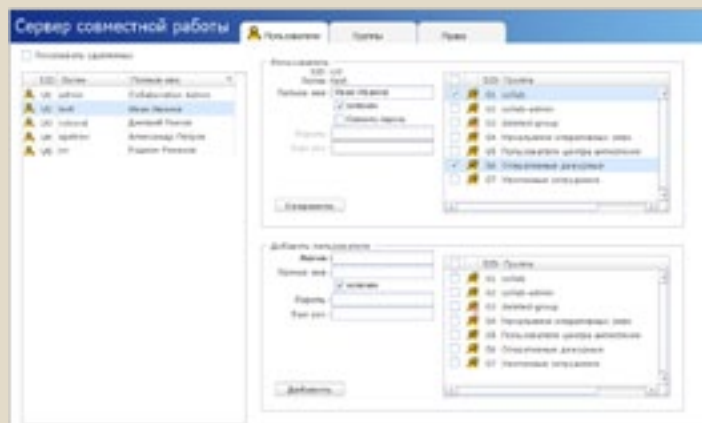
Сервер совместной работы

Пользователи

Группы

Права

Показывать удаленных

| SID | Логин | Полное имя |
|---|---|---|
| U0 | admin | Collaboration Admin |
| U1 | ivan | Иван Иванов |
| U2 | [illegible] | Дмитрий Попов |
| U3 | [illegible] | Александр Петров |
| U4 | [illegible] | Родион Романов |

Пользователь

SID: U1

Логин: ivan

Полное имя: Иван Иванов

активен

Сменить пароль

Пароль

Еще раз

Сохранить

| SID | Группа |
|---|---|
| G1 | collab |
| G2 | collab-admin |
| G3 | deleted-group |
| G4 | Начальники оперативных смен |
| G5 | Пользователи центра дежурных |
| G6 | Оперативные дежурные |
| G7 | Несписочные сотрудники |

Добавить пользователя

Логин

Полное имя

активен

Пароль

Еще раз

Добавить

| SID | Группа |
|---|---|
| G1 | collab |
| G2 | collab-admin |
| G3 | deleted-group |
| G4 | Начальники оперативных смен |
| G5 | Пользователи центра дежурных |
| G6 | Оперативные дежурные |
| G7 | Несписочные сотрудники |